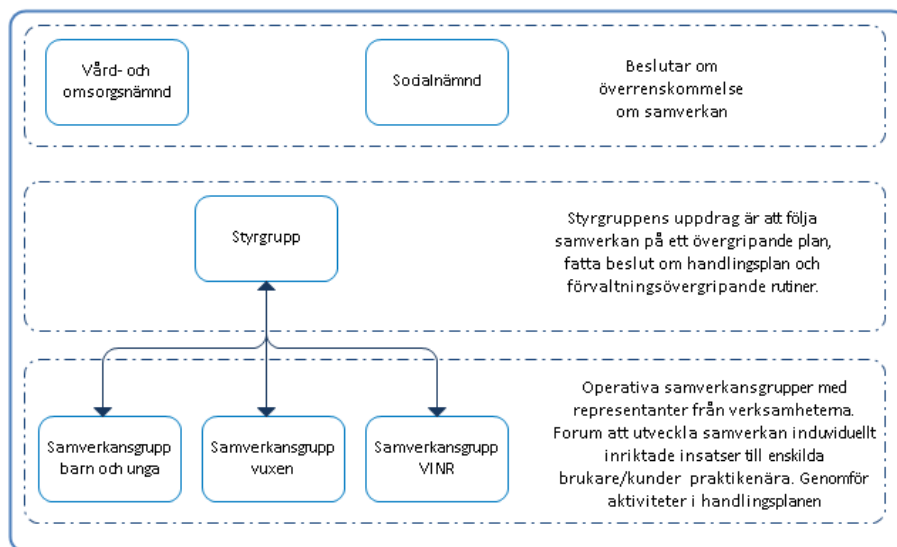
Vård- och omsorgsnämnd

Socialnämnd

Beslutar om överrenskommelse om samverkan

Styrgrupp

Styrgruppens uppdrag är att följa samverkan på ett övergripande plan, fatta beslut om handlingsplan och förvaltningsövergripande rutiner.

Samverkansgrupp barn och unga

Samverkansgrupp vuxen

Samverkansgrupp VINR

Operativa samverkansgrupper med representanter från verksamheterna. Forum att utveckla samverkan individuellt inriktade insatser till enskilda brukare/kunder praktikenära. Genomför aktiviteter i handlingsplanen